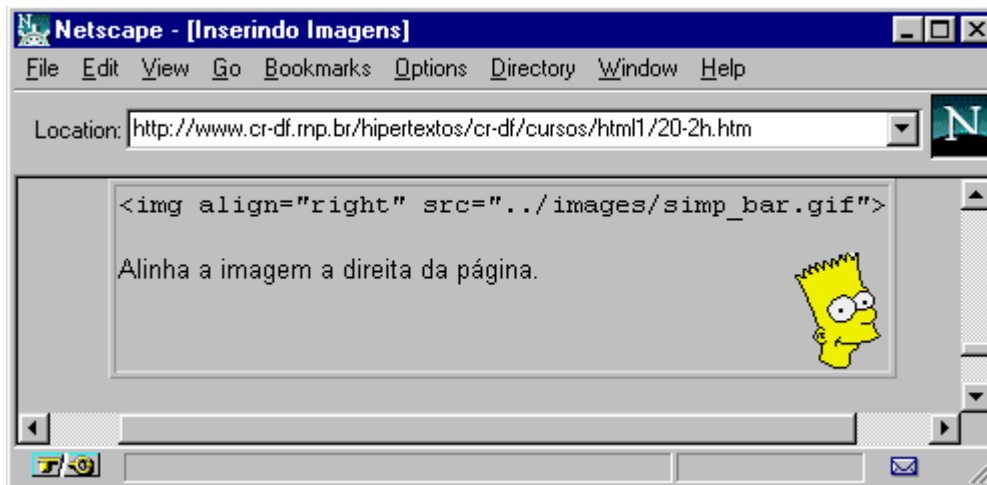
Netscape - [Inserindo Imagens]

File Edit View Go Bookmarks Options Directory Window Help

Location: http://www.cr-df.rnp.br/hipertextos/cr-df/cursos/html1/20-2h.htm

<img align="right" src="../images/simp_bar.gif">

Alinha a imagem a direita da página.